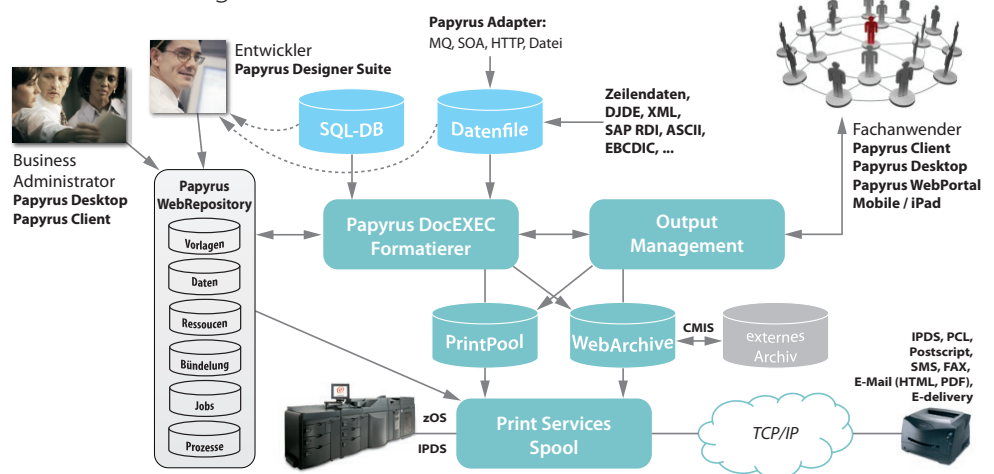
Entwickler
**Papyrus Designer Suite**

**Papyrus Adapter:**
MQ, SOA, HTTP, Datei

Business Administrator
**Papyrus Desktop**
**Papyrus Client**

**SQL-DB**

**Datenfile**

**Zeilendaten, DJDE, XML, SAP RDI, ASCII, EBCDIC, ...**

Fachanwender
**Papyrus Client**
**Papyrus Desktop**
**Papyrus WebPortal**
**Mobile / iPad**

**Papyrus WebRepository**

**Vorlagen**

**Daten**

**Ressoucen**

**Bündelung**

**Jobs**

**Prozesse**

**Papyrus DocEXEC Formatierer**

**Output Management**

**PrintPool**

**WebArchive**

**CMIS**

externes Archiv

**IPDS, PCL, Postscript, SMS, FAX, E-Mail (HTML, PDF), E-delivery**

**zOS**

**IPDS**

**Print Services Spool**

*TCP/IP*